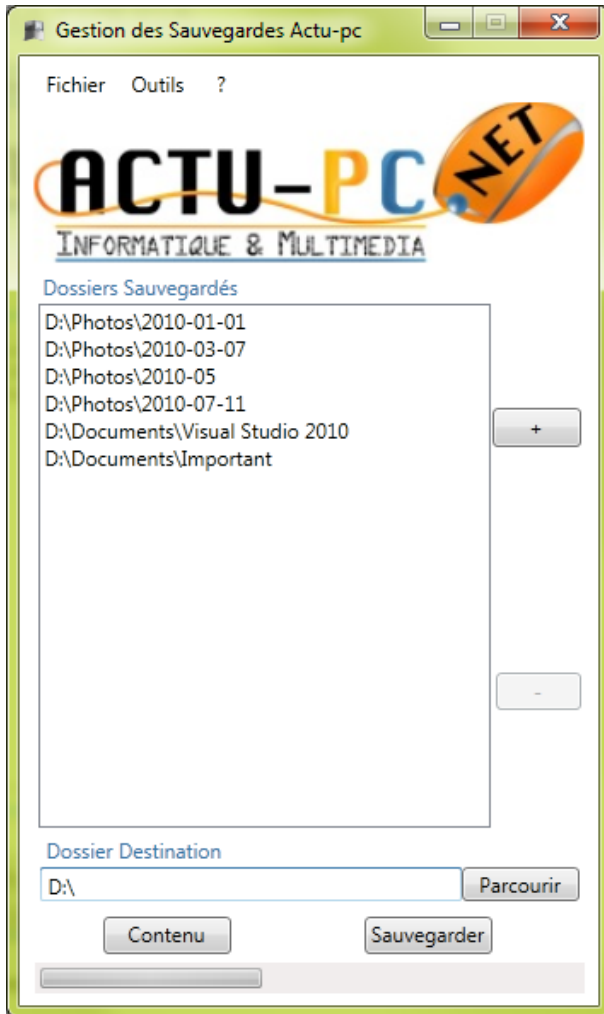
Gestion des Sauvegardes Actu-pc

Fichier Outils ?

ACTU-PC .NET
INFORMATIQUE & MULTIMEDIA

Dossiers Sauvegardés

D:\Photos\2010-01-01
D:\Photos\2010-03-07
D:\Photos\2010-05
D:\Photos\2010-07-11
D:\Documents\Visual Studio 2010
D:\Documents\Important

+

-

Dossier Destination

D:\

Parcourir

Contenu

Sauvegarder